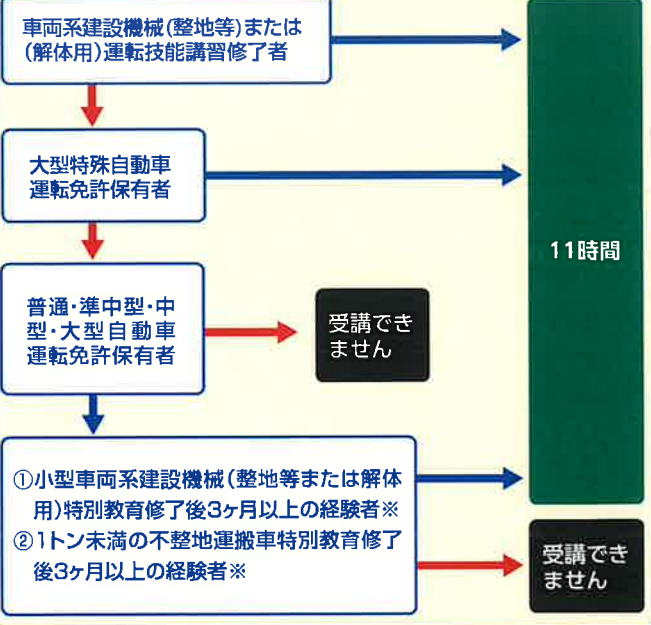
車両系建設機械(整地等)または(解体用)運転技能講習修了者

大型特殊自動車運転免許保有者

普通・準中型・中型・大型自動車運転免許保有者

受講できません

①小型車両系建設機械(整地等または解体用)特別教育修了後3ヶ月以上の経験者※
②1トン未満の不整地運搬車特別教育修了後3ヶ月以上の経験者※

11時間

受講できません